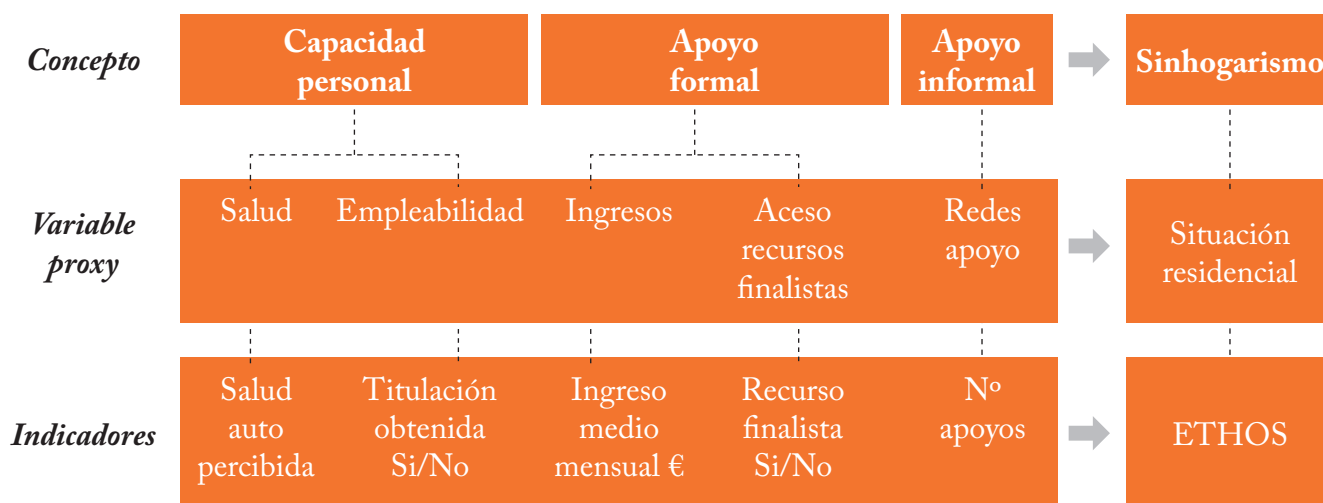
Concepto

Capacidad personal

Apoyo formal

Apoyo informal

Sinhogarismo

Variable proxy

Salud

Empleabilidad

Ingresos

Aceso recursos finalistas

Redes apoyo

Situación residencial

Indicadores

Salud auto percibida

Titulación obtenida Si/No

Ingreso medio mensual €

Recurso finalista Si/No

Nº apoyos

ETHOS